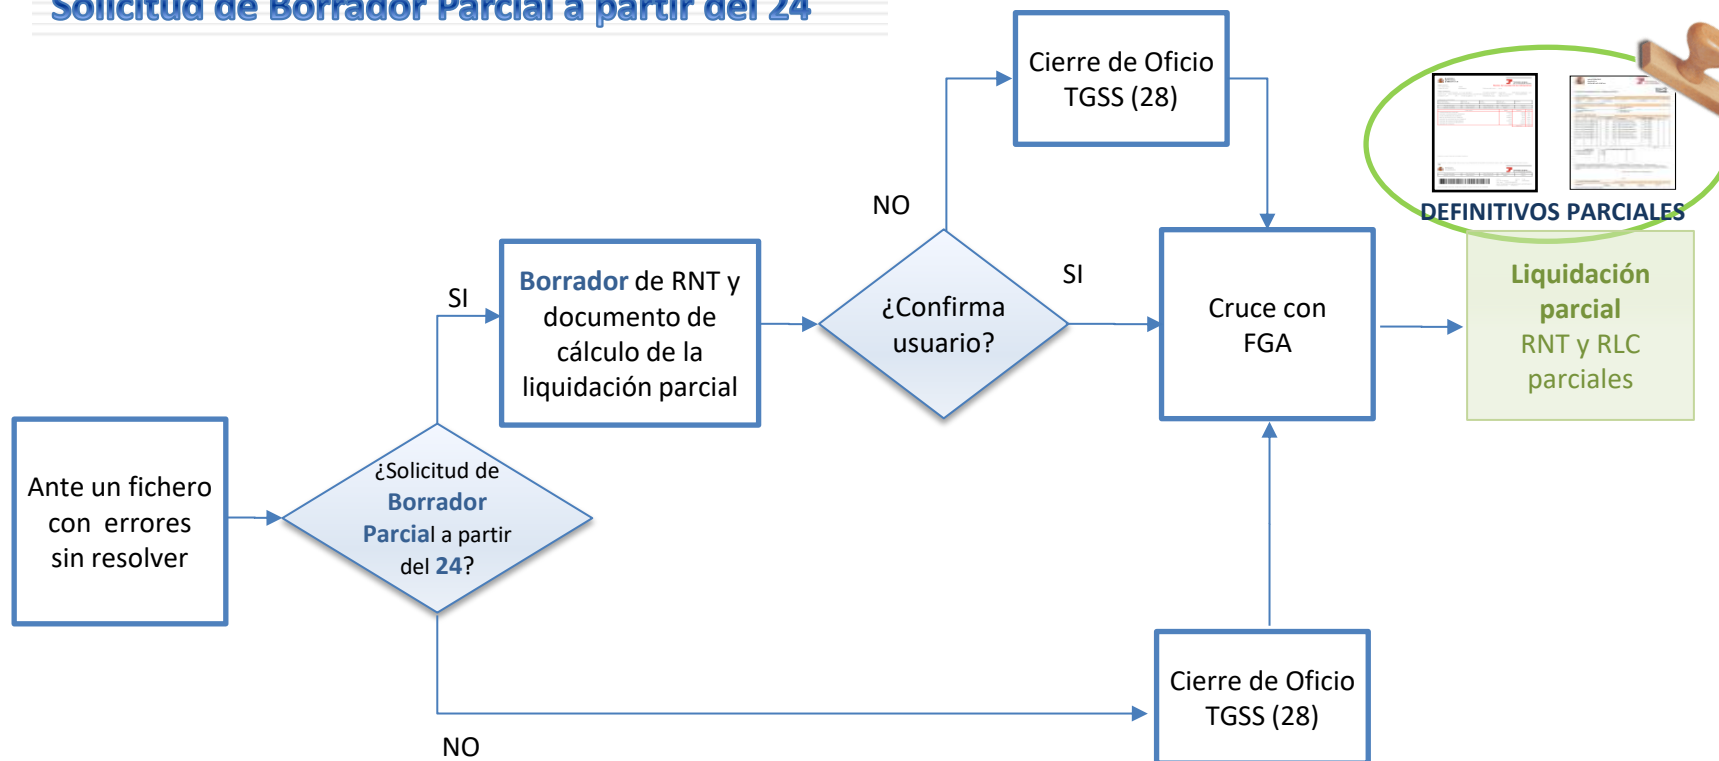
Solicitud de Borrador Parcial a partir del 24

Ante un fichero con errores sin resolver

¿Solicitud de Borrador Parcial a partir del 24?

SI

NO

Borrador de RNT y documento de cálculo de la liquidación parcial

¿Confirma usuario?

NO

SI

Cierre de Oficio TGSS (28)

Cruce con FGA

Cierre de Oficio TGSS (28)

DEFINITIVOS PARCIALES

Liquidación parcial RNT y RLC parciales